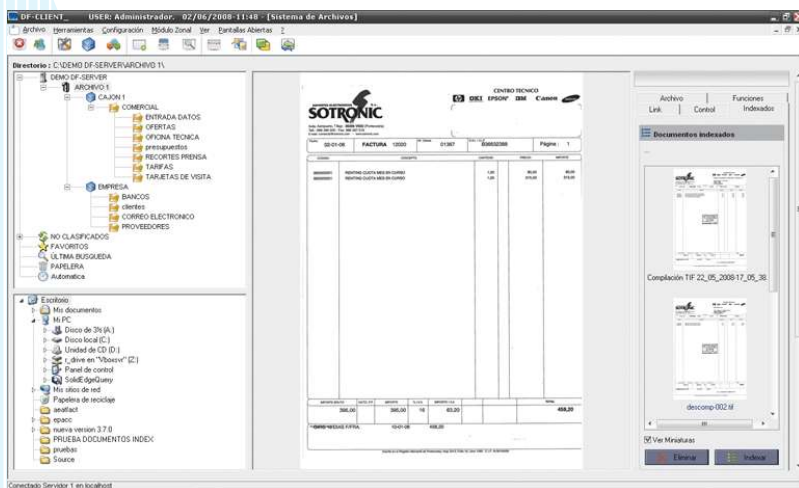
DF-CLIENT_ USER: Administrador. 02/06/2008-11:48 - [Sistema de Archivos]

Archivo Herramientas Configuración Módulo Zonal Ver Pantallas Abiertas ?

Directorio : C:\DEMO DF-SERVER\ARCHIVO 1\

DEMO DF-SERVER
ARCHIVO 1
CAJON 1
COMERCIAL
ENTRADA DATOS
OFERTAS
OFICINA TECNICA
presupuestos
RECORTES PRENSA
TARIFAS
TARJETAS DE VISITA
EMPRESA
BANCOS
clientes
CORREO ELECTRONICO
PROVEEDORES
NO CLASIFICADOS
FAVORITOS
ÚLTIMA BUSQUEDA
PAPELERA
Automatica

Escritorio
Mis documentos
Mi PC
Disco de 3½ (A:)
Disco local (C:)
Unidad de CD (D:)
r_drive en "Vboxsvr" (Z:)
Panel de control
SolidEdgeQuery
Mis sitios de red
Papelera de reciclaje
aeatfact
epaco
nueva version 3.7.0
PRUEBA DOCUMENTOS INDEX
pruebas
Source

SOTRONIC
CENTRO TECNICO
EPSON IBM Canon
FACTURA 12000 01367 B36532388 Página: 1
RENTING CUOTA MES EN CURSO
RENTING CUOTA MES EN CURSO
1,00 1,00 90,00 270,00 90,00 270,00
395,00 395,00 16 63,20 458,20

Archivo Funciones
Link Control Indexados
Documentos indexados
Compilación TIF 22_05_2008-17_05_38
descomp-002.tif
Ver Miniaturas
Eliminar Indexar

Conectado Servidor 1 en localhost